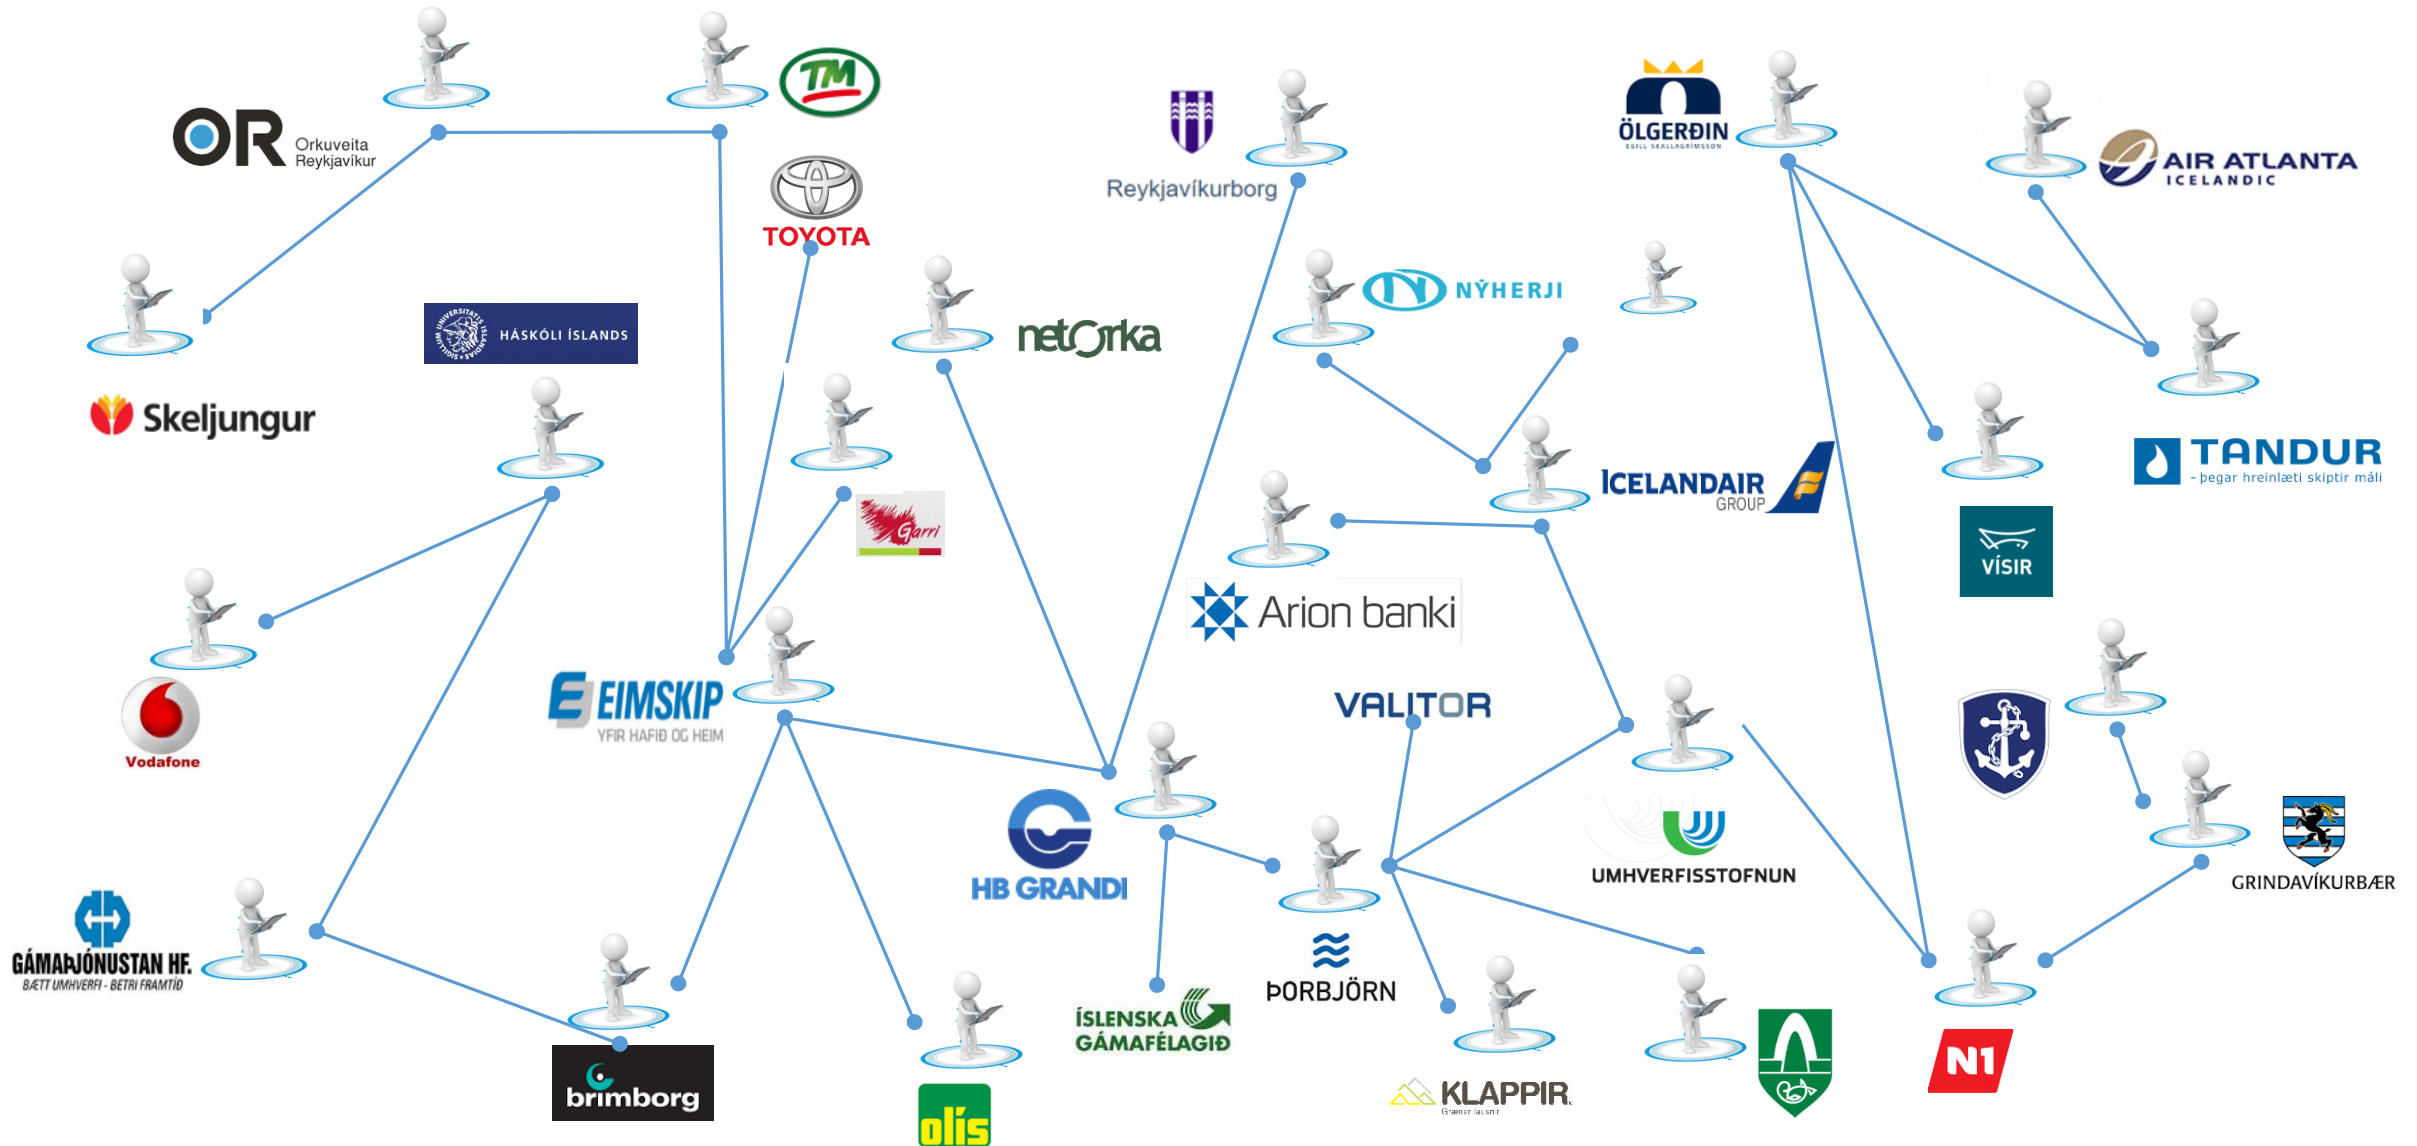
TM

OR Orkuveita Reykjavíkur

TOYOTA

Reykjavíkurborg

ÖLGERÐIN EGILL SKALLAGRÍMSSON

AIR ATLANTA ICELANDIC

HÁSKÓLI ÍSLANDS

netorka

NÝHERJI

Skeljungur

TANDUR - þegar hreinlæti skiptir máli

ICELANDAIR GROUP

Garri

VÍSIR

Arion banki

Vodafone

EIMSKIP YFIR HAFIÐ OG HEIM

VALITOR

HB GRANDI

UMHVERFISSTOFNUN

GRINDAVÍKURBÆR

GÁMAÞJÓNUSTAN HF. BÆTT UMHVERFI - BETRI FRAMTÍÐ

ÞORBJÖRN

ÍSLENSKA GÁMAFÉLAGIÐ

KLAPPIR Grænar lausnir

N1

brimborg

olís